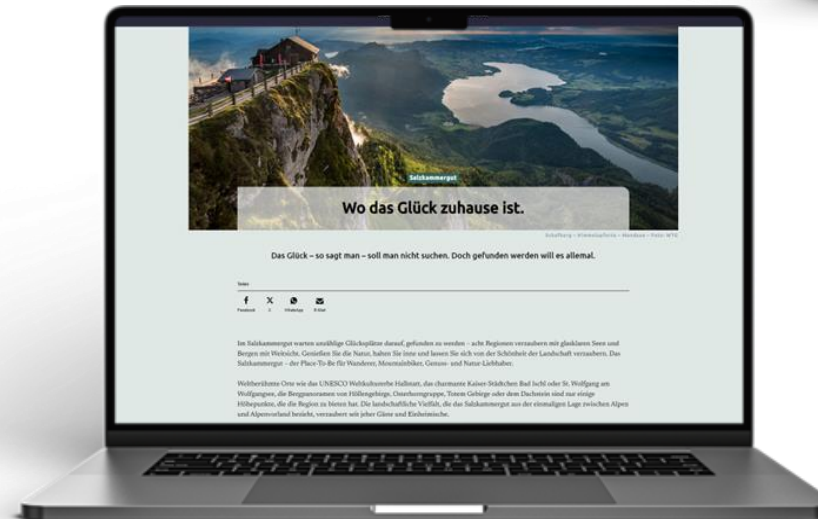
Salzkammergut

Wo das Glück zuhause ist.

Schafberg • Himmelspforte • Mondsee • Foto: MTG

Das Glück – so sagt man – soll man nicht suchen. Doch gefunden werden will es allemal.

Teilen

Facebook X WhatsApp E-Mail

Im Salzkammergut warten unzählige Glücksplätze darauf, gefunden zu werden – acht Regionen verzaubern mit glasklaren Seen und Bergen mit Weitsicht. Genießen Sie die Natur, halten Sie inne und lassen Sie sich von der Schönheit der Landschaft verzaubern. Das Salzkammergut – der Place-To-Be für Wanderer, Mountainbiker, Genuss- und Natur-Liebhaber.

Weltberühmte Orte wie das UNESCO Welterbe Hallstatt, das charmante Kaiser-Städtchen Bad Ischl oder St. Wolfgang am Wolfgangsee, die Bergpanoramen von Höllengebirge, Osterhorngruppe, Totem Gebirge oder dem Dachstein sind nur einige Höhepunkte, die die Region zu bieten hat. Die landschaftliche Vielfalt, die das Salzkammergut aus der einmaligen Lage zwischen Alpen und Alpenvorland bezieht, verzaubert seit jeher Gäste und Einheimische.